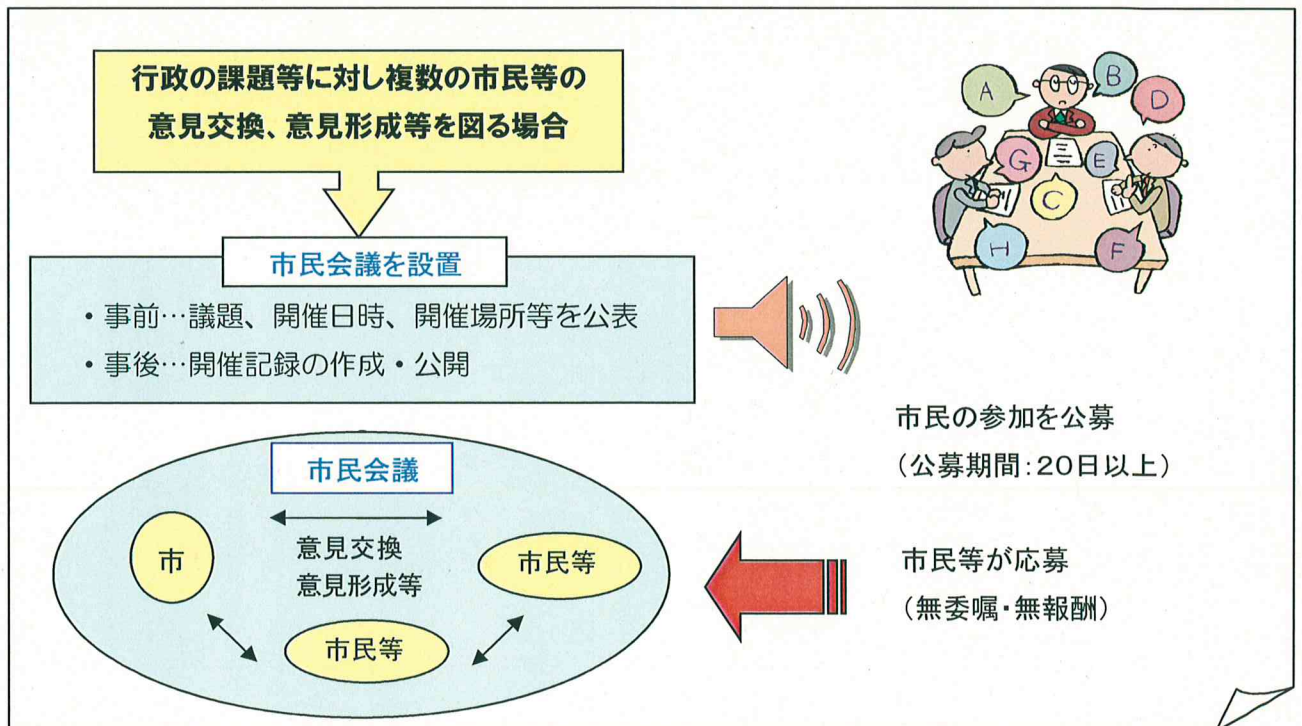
行政の課題等に対し複数の市民等の意見交換、意見形成等を図る場合

A B D G E C H F

市民会議を設置

・事前…議題、開催日時、開催場所等を公表

・事後…開催記録の作成・公開

市民の参加を公募

(公募期間:20日以上)

市民会議

市

意見交換
意見形成等

市民等

市民等

市民等が応募

(無委嘱・無報酬)